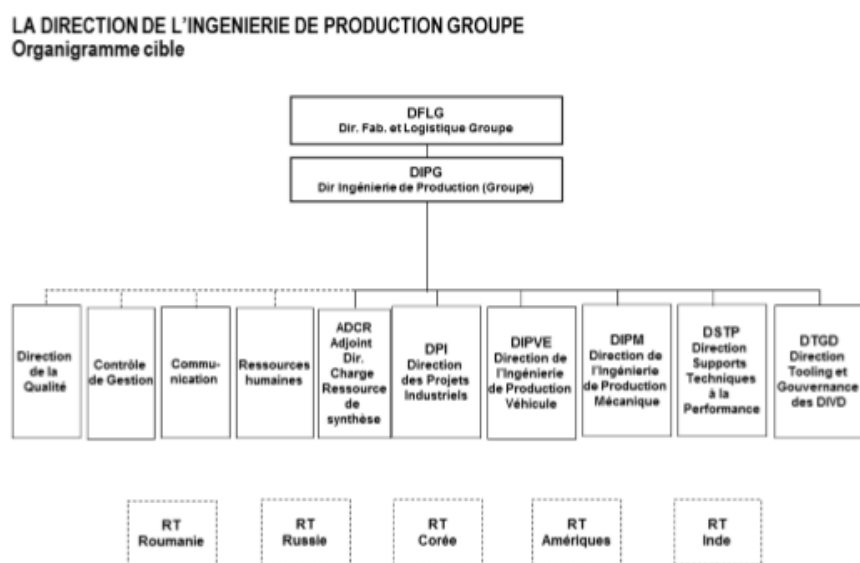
LA DIRECTION DE L'INGENIERIE DE PRODUCTION GROUPE
Organigramme cible

DFLG
Dir. Fab. et Logistique Groupe

DIPG
Dir Ingénierie de Production (Groupe)

Direction de la Qualité

Contrôle de Gestion

Communication

Ressources humaines

ADCR Adjoint Dir. Charge Ressource de synthèse

DPI Direction des Projets Industriels

DIPVE Direction de l'Ingénierie de Production Véhicule

DIPM Direction de l'Ingénierie de Production Mécanique

DSTP Direction Supports Techniques à la Performance

DTGD Direction Tooling et Gouvernance des DIVD

RT Roumanie

RT Russie

RT Corée

RT Amériques

RT Inde